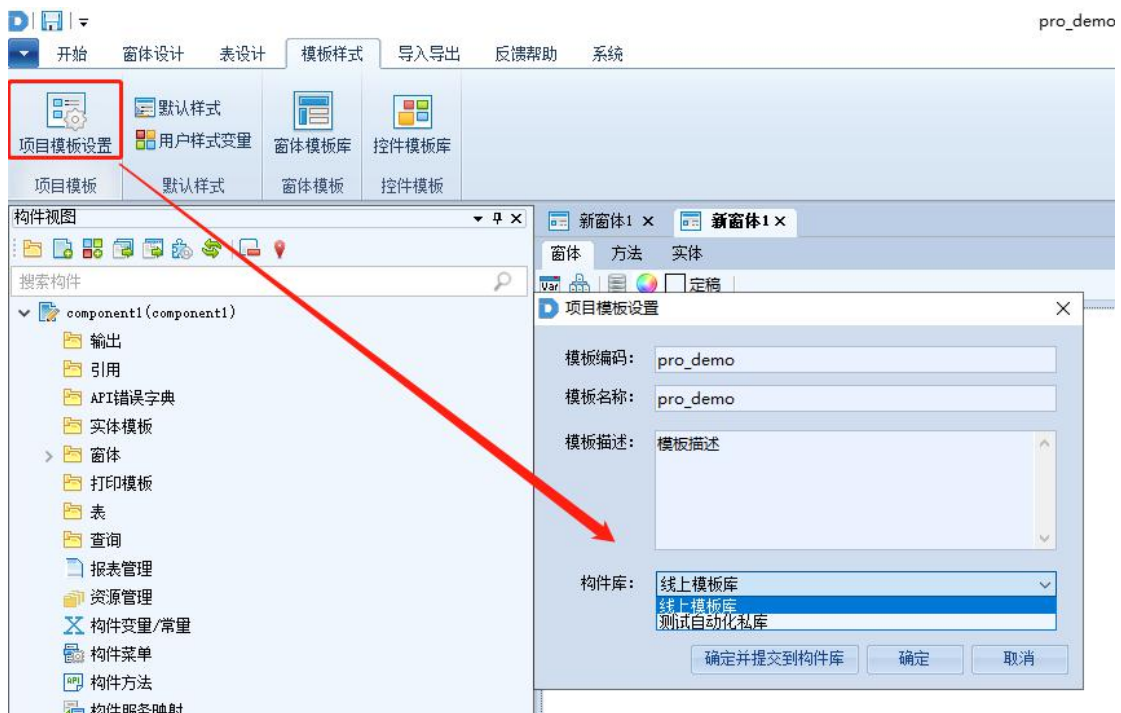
pro_demo

开始 窗体设计 表设计 模板样式 导入导出 反馈帮助 系统

项目模板设置
默认样式
用户样式变量
窗体模板库
控件模板库
项目模板 默认样式 窗体模板 控件模板

构件视图
搜索构件
component1(component1)
输出
引用
API错误字典
实体模板
窗体
打印模板
表
查询
报表管理
资源管理
构件变量/常量
构件菜单
构件方法
构件服务映射

新窗体1 × 新窗体1 ×
窗体 方法 实体
定稿

项目模板设置
模板编码: pro_demo
模板名称: pro_demo
模板描述: 模板描述
构件库: 线上模板库
线上模板库
测试自动化私库
确定并提交到构件库 确定 取消